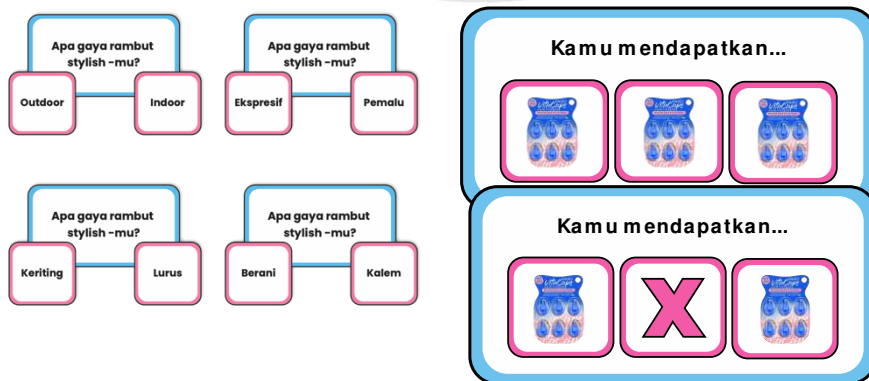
Apa gaya rambut stylish -mu?

Outdoor

Indoor

Apa gaya rambut stylish -mu?

Ekspresif

Pemalu

Apa gaya rambut stylish -mu?

Keriting

Lurus

Apa gaya rambut stylish -mu?

Berani

Kalem

Kamu mendapatkan...

Kamu mendapatkan...

X